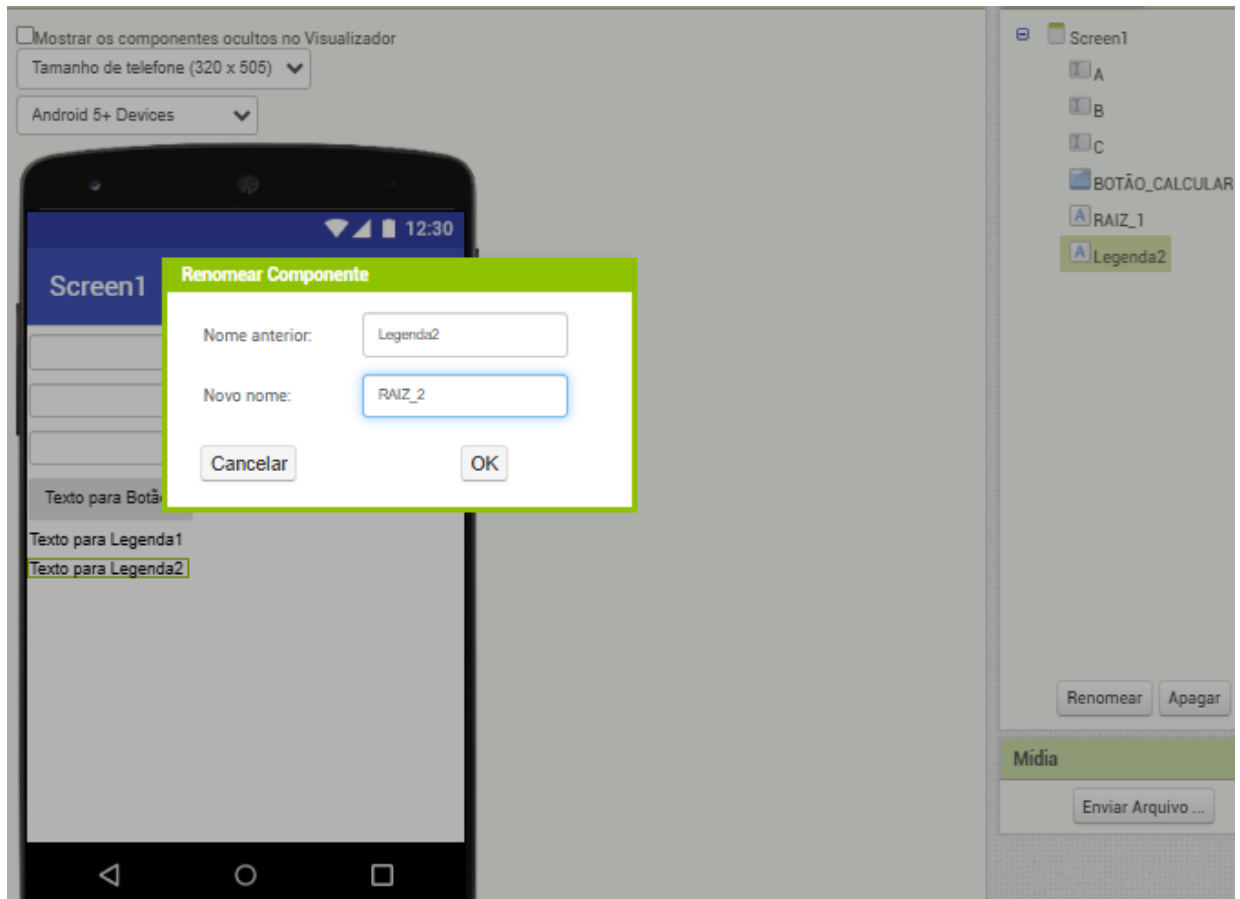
Mostrar os componentes ocultos no Visualizador

Tamanho de telefone (320 x 505)

Android 5+ Devices

12:30

Screen1

Texto para Botã

Texto para Legenda1

Texto para Legenda2

Renomear Componente

Nome anterior: Legenda2

Novo nome: RAIZ_2

Cancelar

OK

Screen1

A

B

C

BOTÃO_CALCULAR

RAIZ_1

Legenda2

Renomear

Apagar

Mídia

Enviar Arquivo ...